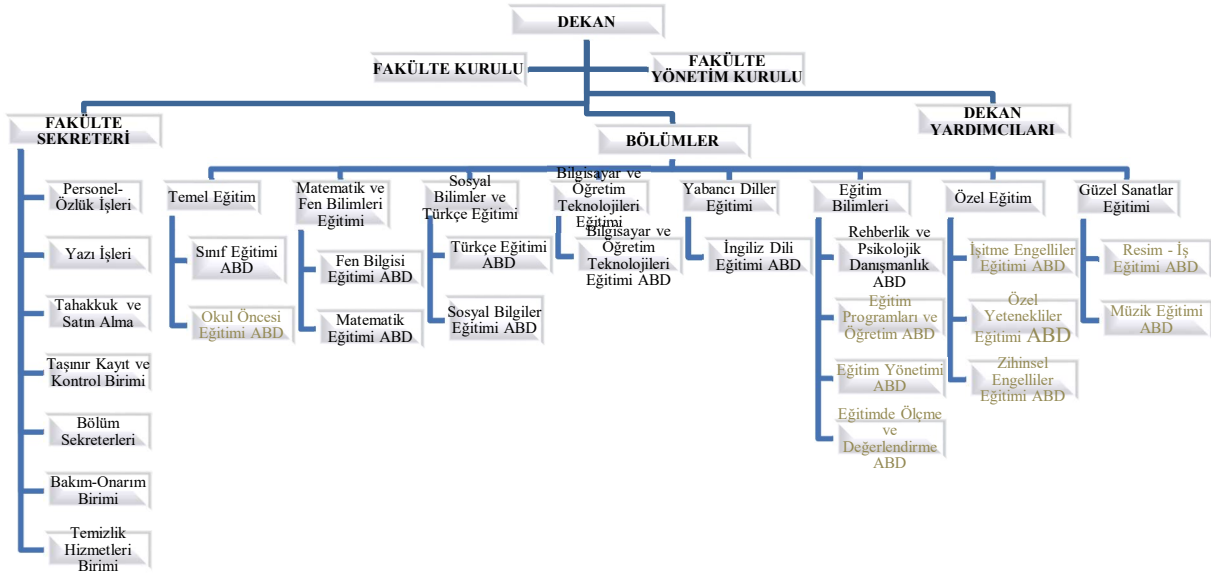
DEKAN

FAKÜLTE KURULU

FAKÜLTE YÖNETİM KURULU

FAKÜLTE SEKRETERİ

BÖLÜMLER

DEKAN YARDIMCILARI

Personel-Özlük İşleri

Yazı İşleri

Tahakkuk ve Satın Alma

Taşınır Kayıt ve Kontrol Birimi

Bölüm Sekreterleri

Bakım-Onarım Birimi

Temizlik Hizmetleri Birimi

Temel Eğitim

Sınıf Eğitimi ABD

Okul Öncesi Eğitimi ABD

Matematik ve Fen Bilimleri Eğitimi

Fen Bilgisi Eğitimi ABD

Matematik Eğitimi ABD

Sosyal Bilimler ve Türkçe Eğitimi

Türkçe Eğitimi ABD

Sosyal Bilgiler Eğitimi ABD

Bilgisayar ve Öğretim Teknolojileri Eğitimi

Bilgisayar ve Öğretim Teknolojileri Eğitimi ABD

Yabancı Diller Eğitimi

İngiliz Dili Eğitimi ABD

Eğitim Bilimleri

Rehberlik ve Psikolojik Danışmanlık ABD

Eğitim Programları ve Öğretim ABD

Eğitim Yönetimi ABD

Eğitimde Ölçme ve Değerlendirme ABD

Özel Eğitim

İşitme Engelliler Eğitimi ABD

Özel Yetenekliler Eğitimi ABD

Zihinsel Engelliler Eğitimi ABD

Güzel Sanatlar Eğitimi

Resim - İş Eğitimi ABD

Müzik Eğitimi ABD